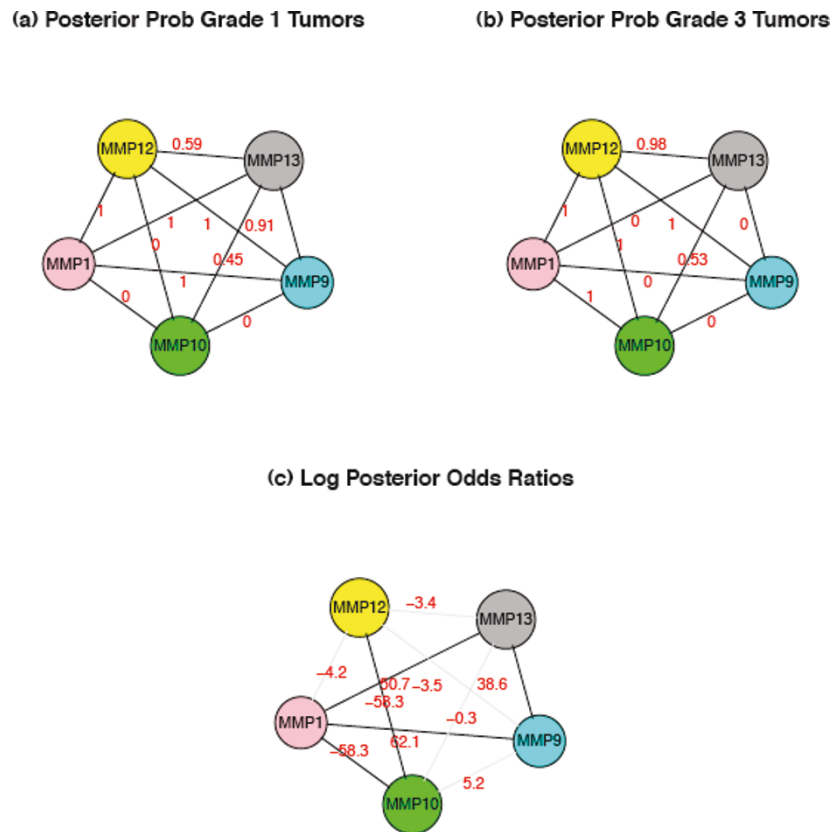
(a) Posterior Prob Grade 1 Tumors

MMP12
0.59
MMP13
1
1
0
1
0.91
MMP1
0.45
MMP9
1
0
MMP10
0

(b) Posterior Prob Grade 3 Tumors

MMP12
0.98
MMP13
1
0
1
0
1
MMP1
0.53
MMP9
0
1
MMP10
0

(c) Log Posterior Odds Ratios

MMP12
−3.4
MMP13
−4.2
50.7
−3.5
38.6
−58.3
MMP1
−0.3
MMP9
−58.3
62.1
5.2
MMP10